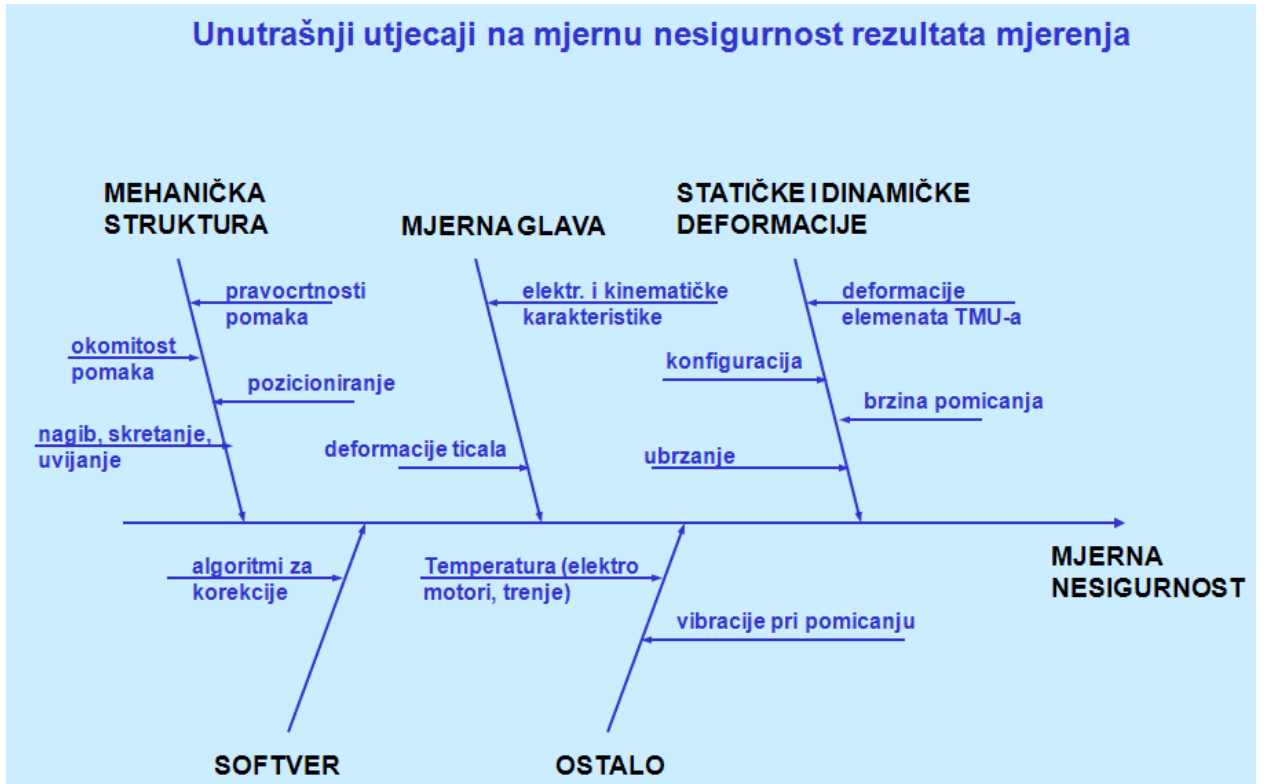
Unutrašnji utjecaji na mjernu nesigurnost rezultata mjerenja

MEHANIČKA STRUKTURA

MJERNA GLAVA

STATIČKE I DINAMIČKE DEFORMACIJE

pravocrtnosti pomaka

okomitost pomaka

pozicioniranje

nagib, skretanje, uvijanje

elektr. i kinematičke karakteristike

deformacije ticala

deformacije elemenata TMU-a

konfiguracija

brzina pomicanja

ubrzanje

MJERNA NESIGURNOST

algoritmi za korekcije

Temperatura (elektro motori, trenje)

vibracije pri pomicanju

SOFTVER

OSTALO